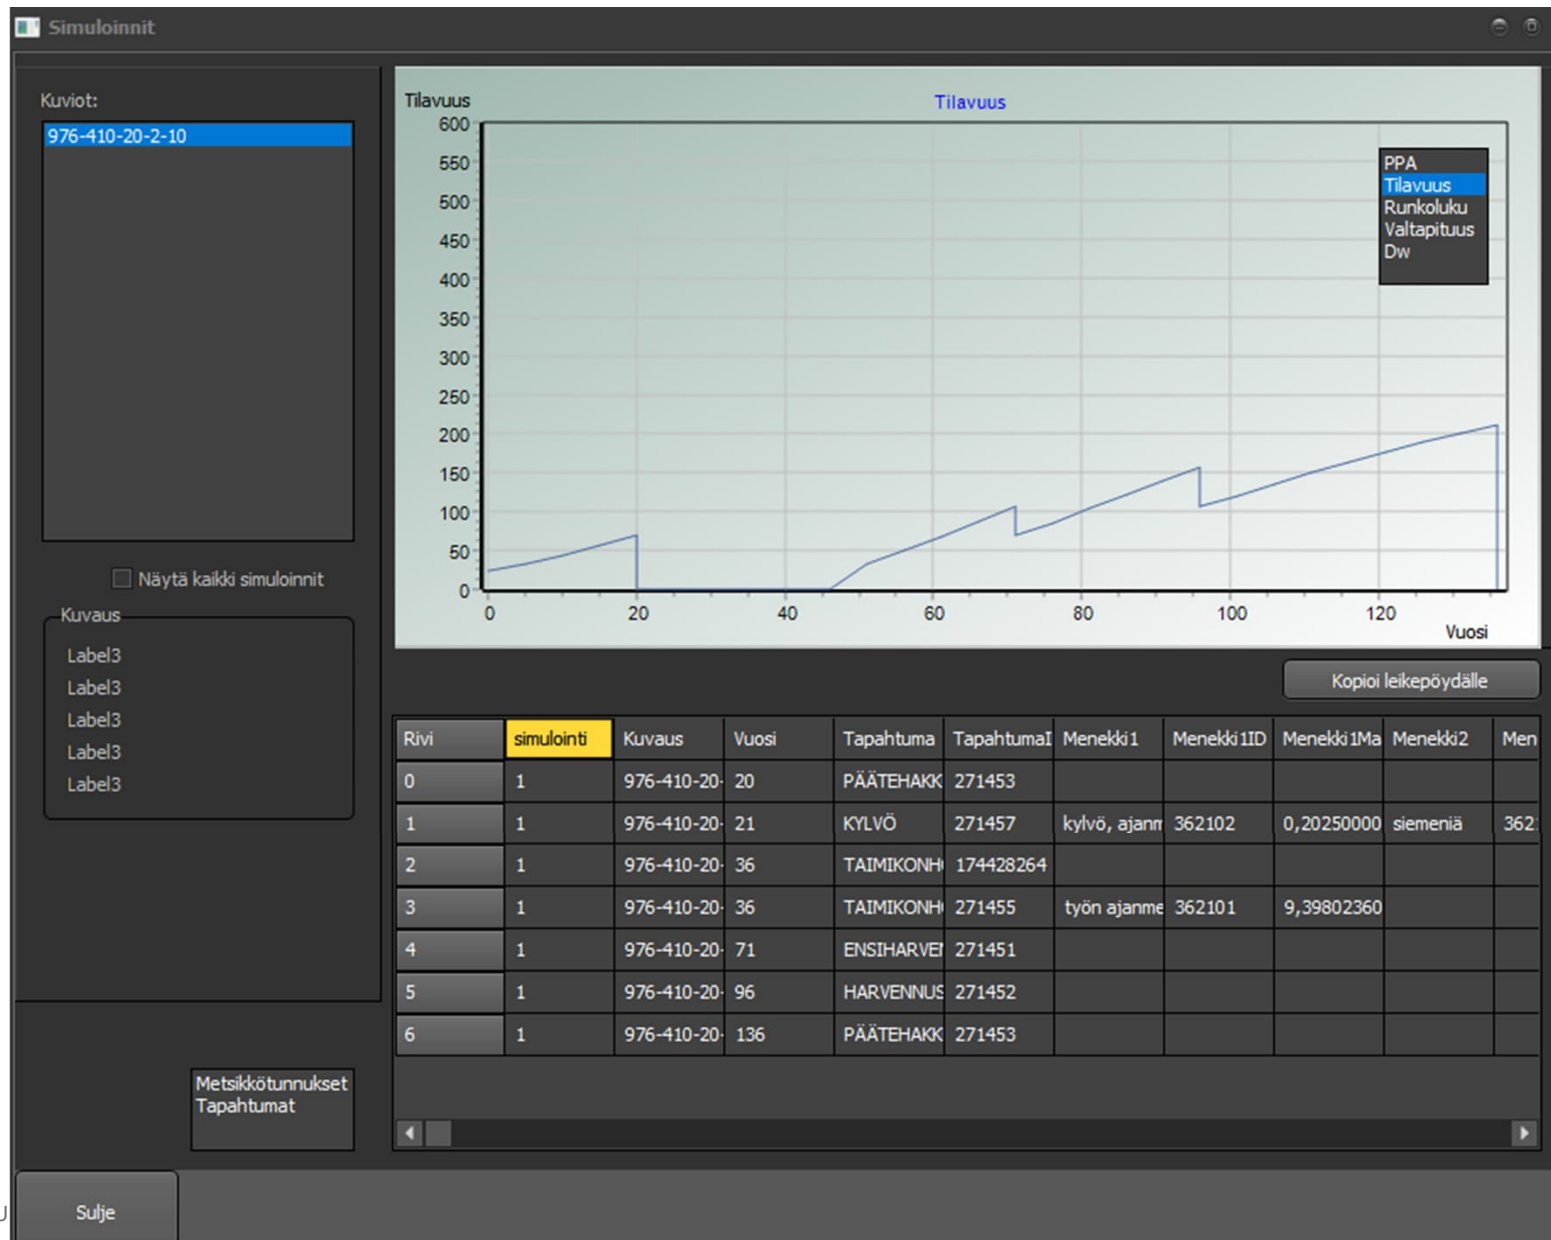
Simuloinnit

Kuviot:

976-410-20-2-10

Näytä kaikki simuloinnit

Kuvaus

Label3
Label3
Label3
Label3
Label3

Metsikkötunnukset
Tapahtumat

Sulje

Tilavuus

Tilavuus

600
550
500
450
400
350
300
250
200
150
100
50
0

0 20 40 60 80 100 120

Vuosi

PPA
Tilavuus
Runkoluku
Valtapituus
Dw

Kopioi leikepöydälle

| Rivi | simulointi | Kuvaus | Vuosi | Tapahtuma | TapahtumaI | Menekki1 | Menekki1ID | Menekki1Ma | Menekki2 | Men |
|---|---|---|---|---|---|---|---|---|---|---|
| 0 | 1 | 976-410-20- | 20 | PÄÄTEHAKK | 271453 | | | | | |
| 1 | 1 | 976-410-20- | 21 | KYLVÖ | 271457 | kylvö, ajanm | 362102 | 0,20250000 | siemeniä | 362 |
| 2 | 1 | 976-410-20- | 36 | TAIMIKONH | 174428264 | | | | | |
| 3 | 1 | 976-410-20- | 36 | TAIMIKONH | 271455 | työn ajanme | 362101 | 9,39802360 | | |
| 4 | 1 | 976-410-20- | 71 | ENSIHARVE | 271451 | | | | | |
| 5 | 1 | 976-410-20- | 96 | HARVENNUS | 271452 | | | | | |
| 6 | 1 | 976-410-20- | 136 | PÄÄTEHAKK | 271453 | | | | | |